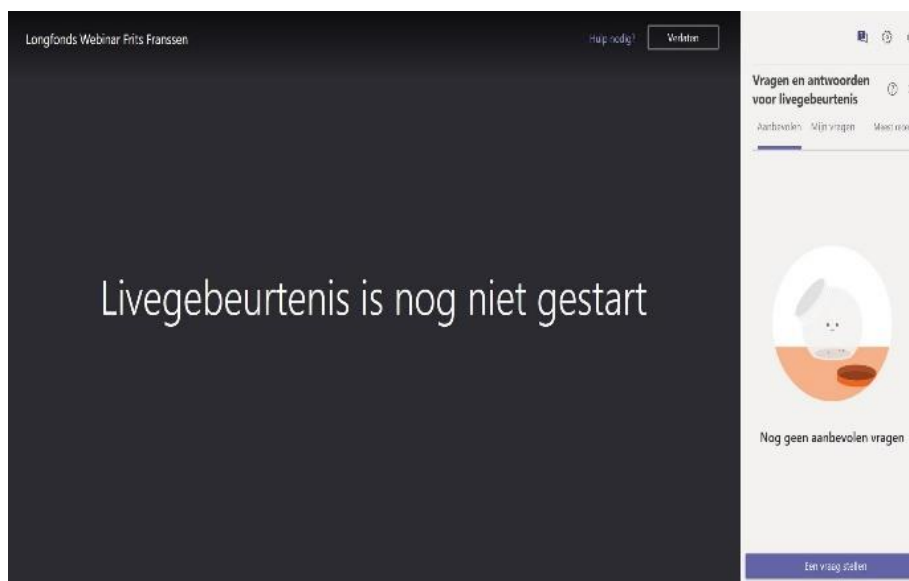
Longfonds Webinar Frits Franssen

Hulp nodig? Verlaten

Livegebeurtenis is nog niet gestart

Vragen en antwoorden voor livegebeurtenis

Aanbevolen Mijn vragen Meest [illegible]

Nog geen aanbevolen vragen

Een vraag stellen